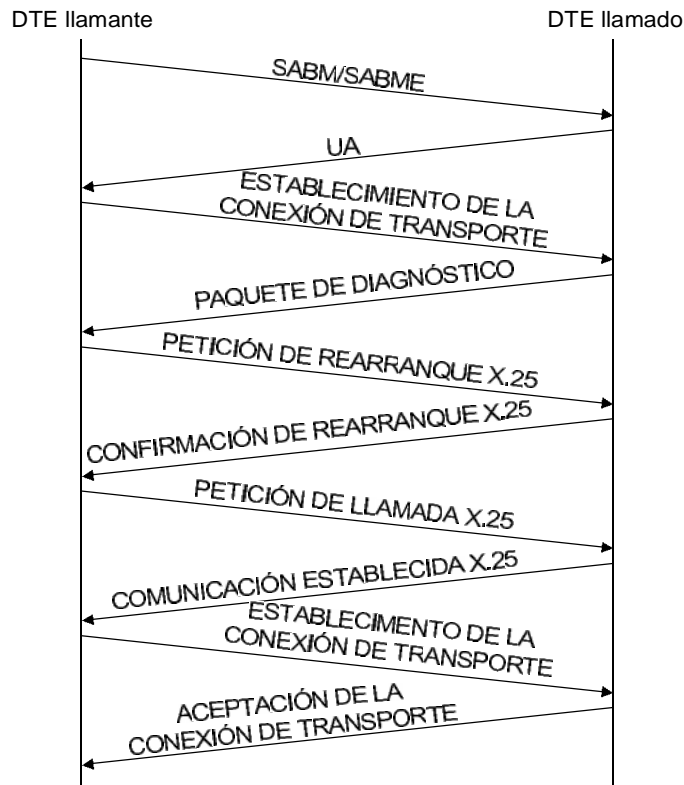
DTE llamante

DTE llamado

SABM/SABME

UA

ESTABLECIMIENTO DE LA CONEXIÓN DE TRANSPORTE

PAQUETE DE DIAGNÓSTICO

PETICIÓN DE REARRANQUE X.25

CONFIRMACIÓN DE REARRANQUE X.25

PETICIÓN DE LLAMADA X.25

COMUNICACIÓN ESTABLECIDA X.25

ESTABLECIMIENTO DE LA CONEXIÓN DE TRANSPORTE

ACEPTACIÓN DE LA CONEXIÓN DE TRANSPORTE